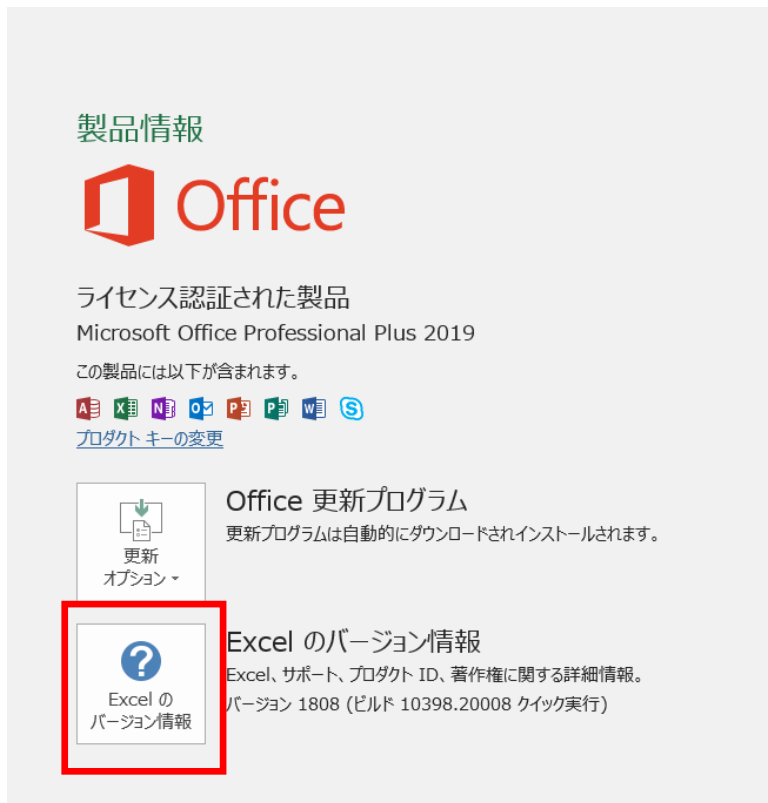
製品情報

Office

ライセンス認証された製品
Microsoft Office Professional Plus 2019
この製品には以下が含まれます。

プロダクト キーの変更

更新 オプション

Office 更新プログラム
更新プログラムは自動的にダウンロードされインストールされます。

Excel の バージョン情報

Excel のバージョン情報
Excel、サポート、プロダクト ID、著作権に関する詳細情報。
バージョン 1808 (ビルド 10398.20008 クイック実行)